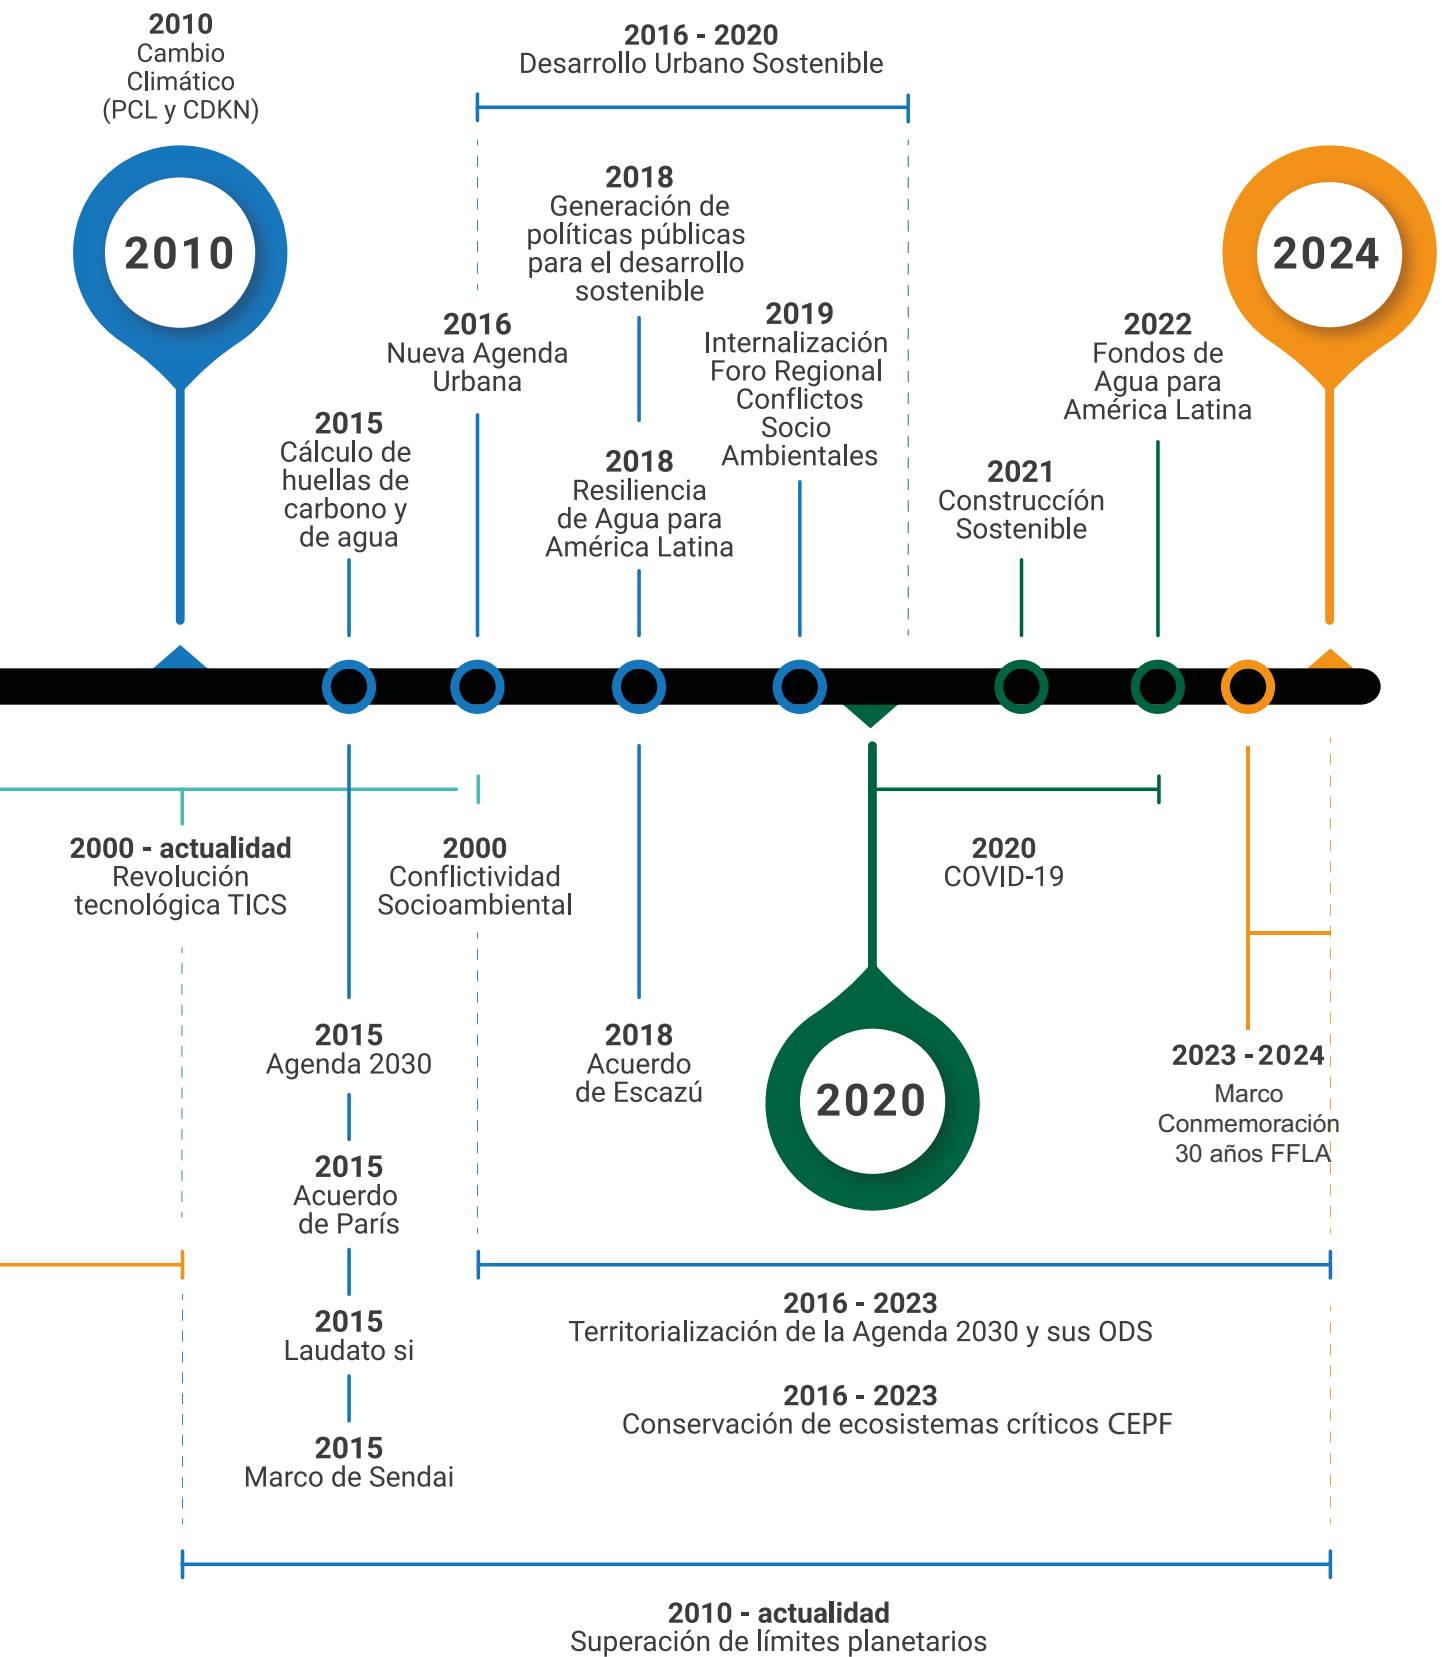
**2010**
Cambio Climático (PCL y CDKN)

**2016 - 2020**
Desarrollo Urbano Sostenible

2010

2024

**2018**
Generación de políticas públicas para el desarrollo sostenible

**2016**
Nueva Agenda Urbana

**2019**
Internalización Foro Regional Conflictos Socio Ambientales

**2022**
Fondos de Agua para América Latina

**2015**
Cálculo de huellas de carbono y de agua

**2018**
Resiliencia de Agua para América Latina

**2021**
Construcción Sostenible

**2000 - actualidad**
Revolución tecnológica TICS

**2000**
Conflictividad Socioambiental

**2020**
COVID-19

**2015**
Agenda 2030

**2018**
Acuerdo de Escazú

2020

**2023 - 2024**
Marco Conmemoración 30 años FFLA

**2015**
Acuerdo de París

**2015**
Laudato si

**2016 - 2023**
Territorialización de la Agenda 2030 y sus ODS

**2016 - 2023**
Conservación de ecosistemas críticos CEPF

**2015**
Marco de Sendai

**2010 - actualidad**
Superación de límites planetarios